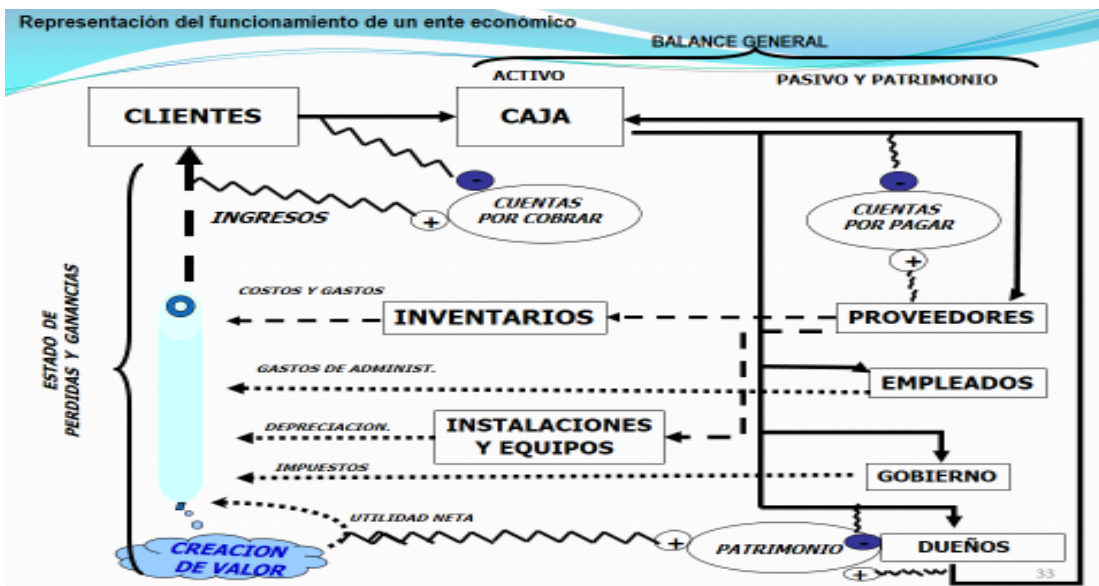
Representación del funcionamiento de un ente económico

BALANCE GENERAL

ACTIVO

PASIVO Y PATRIMONIO

CLIENTES

CAJA

-

CUENTAS POR COBRAR

+

INGRESOS

-

CUENTAS POR PAGAR

+

ESTADO DE PERDIDAS Y GANANCIAS

COSTOS Y GASTOS

INVENTARIOS

PROVEEDORES

GASTOS DE ADMINIST.

EMPLEADOS

DEPRECIACION.

INSTALACIONES Y EQUIPOS

IMPUESTOS

GOBIERNO

UTILIDAD NETA

+

PATRIMONIO

-

DUEÑOS

+

CREACION DE VALOR

33